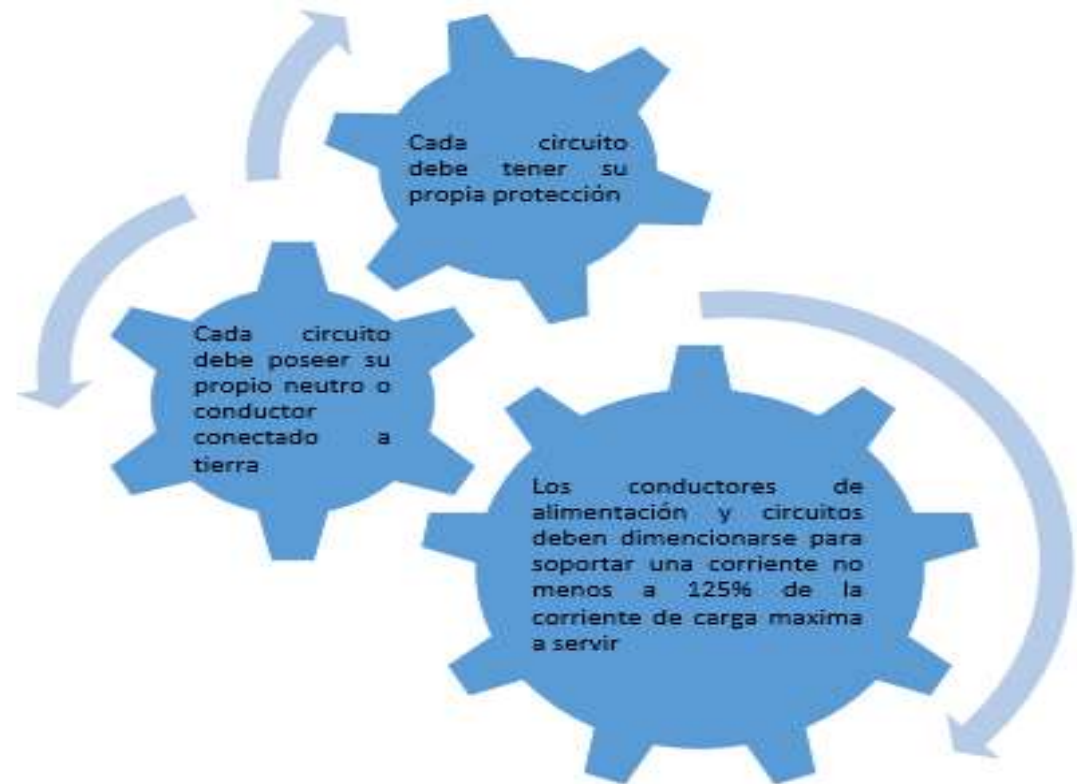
Cada circuito debe tener su propia protección

Cada circuito debe poseer su propio neutro o conductor conectado a tierra

Los conductores de alimentación y circuitos deben dimencionarse para soportar una corriente no menos a 125% de la corriente de carga maxima a servir